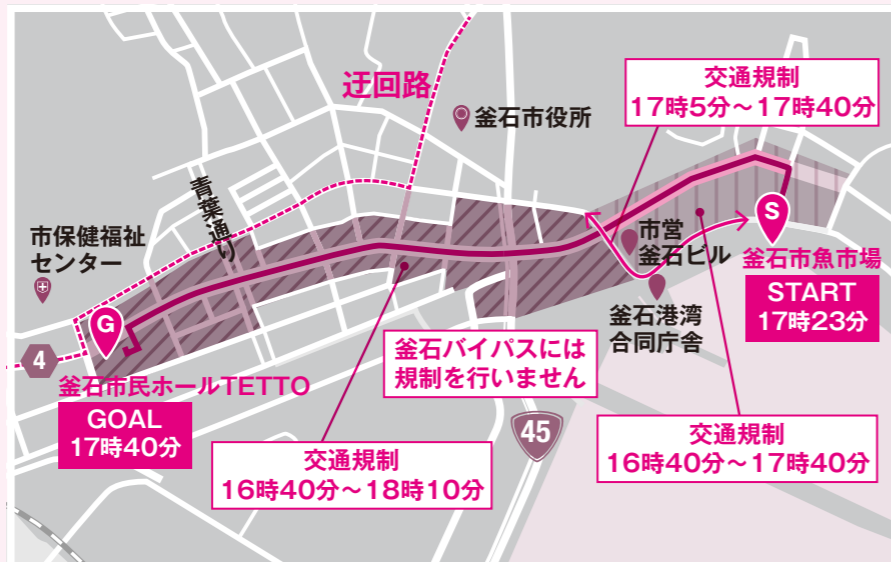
交通規制
17時5分～17時40分

迂回路

釜石市役所

青葉通り

市保健福祉センター

市営釜石ビル

S

釜石市魚市場

START
17時23分

G

4

釜石港湾合同庁舎

釜石バイパスには規制を行いません

釜石市民ホールTETTO

GOAL
17時40分

45

交通規制
16時40分～18時10分

交通規制
16時40分～17時40分